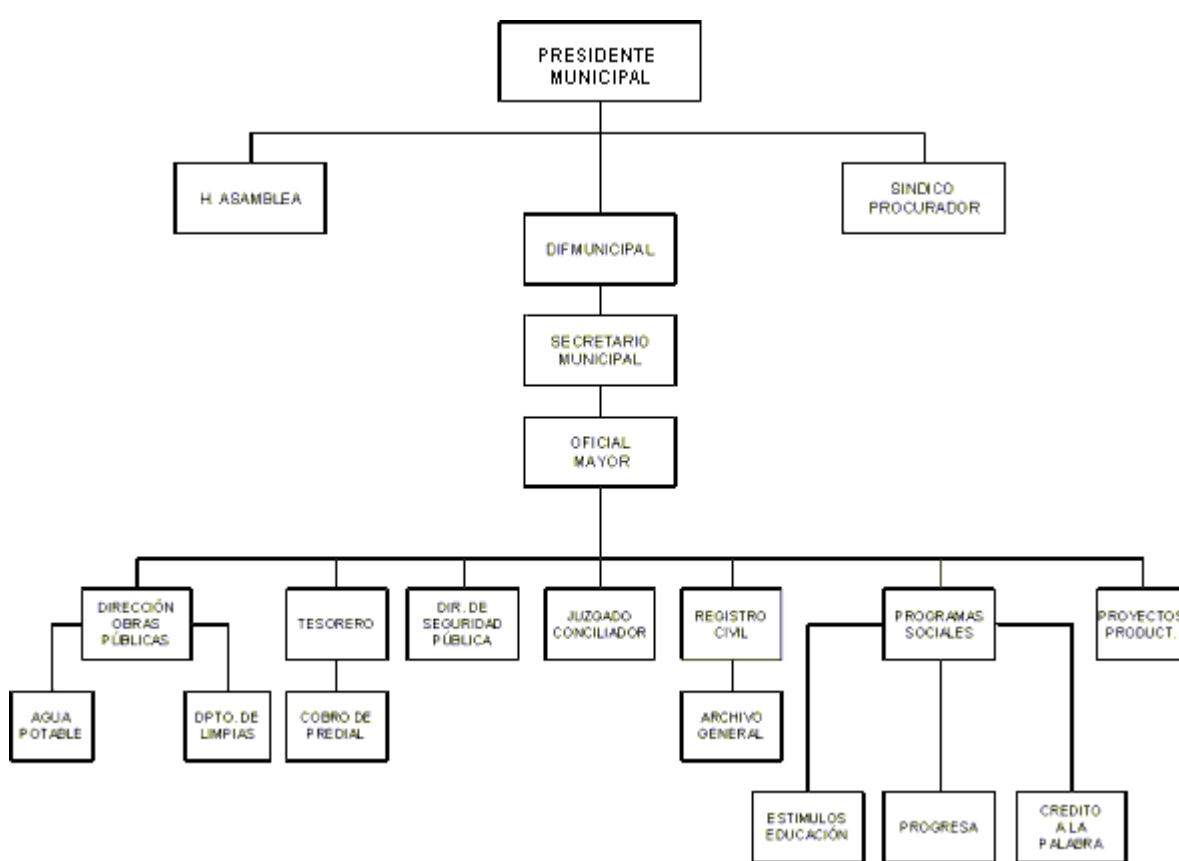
PRESIDENTE MUNICIPAL

H. ASAMBLEA

SINDICO PROCURADOR

DIFMUNICIPAL

SECRETARIO MUNICIPAL

OFICIAL MAYOR

DIRECCIÓN OBRAS PÚBLICAS

AGUA POTABLE

DPTO. DE LIMPIAS

TESORERO

COBRO DE PREDIAL

DIR. DE SEGURIDAD PÚBLICA

JUZGADO CONCILIADOR

REGISTRO CIVIL

ARCHIVO GENERAL

PROGRAMAS SOCIALES

ESTIMULOS EDUCACIÓN

PROGRESA

CREDITO A LA PALABRA

PROYECTOS PRODUCT.